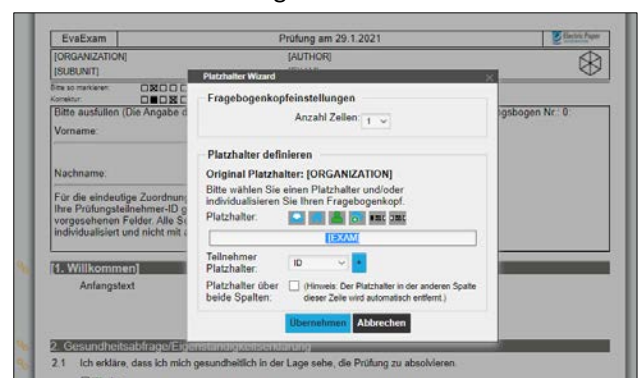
EvaExam

Prüfung am 29.1.2021

Electric Paper

[ORGANIZATION]

[AUTHOR]

[SUBUNIT]

Bitte so markieren:

Korrektur:

Bitte ausfüllen (Die Angabe d

ngsbogen Nr.: 0

Vorname:

Nachname:

Für die eindeutige Zuordnung Ihre Prüfungsteilnehmer-ID g vorgesehenen Felder. Alle S individualisiert und nicht mit a

Platzhalter Wizard

Fragebogenkopfeinstellungen

Anzahl Zeilen 1

Platzhalter definieren

Original Platzhalter: [ORGANIZATION]

Bitte wählen Sie einen Platzhalter und/oder individualisieren Sie Ihren Fragebogenkopf.

Platzhalter:

[EXAM]

Teilnehmer Platzhalter:

ID

Platzhalter über beide Spalten:

(Hinweis: Der Platzhalter in der anderen Spalte dieser Zeile wird automatisch entfernt.)

Übernehmen

Abbrechen

1. Willkommen

Anfangstext

2. Gesundheitsabfrage/Eigenständigkeitserklärung

2.1 Ich erkläre, dass ich mich gesundheitlich in der Lage sehe, die Prüfung zu absolvieren.